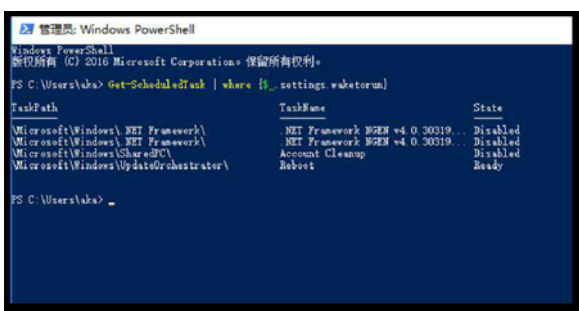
管理员: Windows PowerShell

Windows PowerShell
版权所有 (C) 2016 Microsoft Corporation。保留所有权利。

PS C:\Users\aka> Get-ScheduledTask | where {$_.settings.waketorun}

| TaskPath | TaskName | State |
|---|---|---|
| \Microsoft\Windows\.NET Framework\ | .NET Framework NGEN v4.0.30319... | Disabled |
| \Microsoft\Windows\.NET Framework\ | .NET Framework NGEN v4.0.30319... | Disabled |
| \Microsoft\Windows\SharedPC\ | Account Cleanup | Disabled |
| \Microsoft\Windows\UpdateOrchestrator\ | Reboot | Ready |

PS C:\Users\aka> _